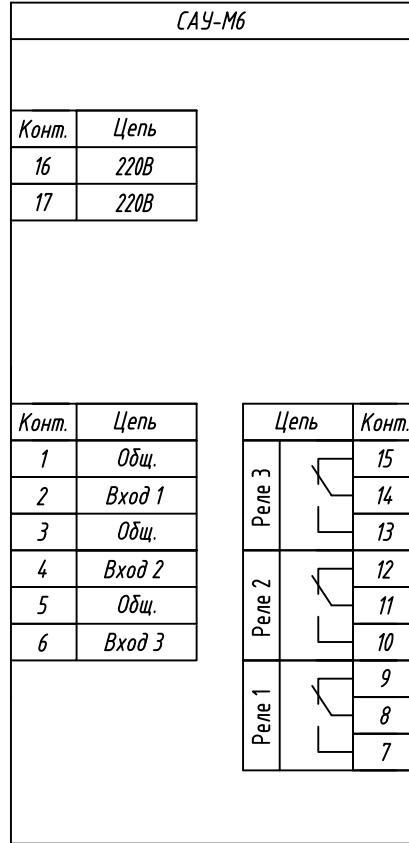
САУ-М6

| Конт. | Цепь |
|---|---|
| 16 | 220В |
| 17 | 220В |

| Конт. | Цепь |
|---|---|
| 1 | Общ. |
| 2 | Вход 1 |
| 3 | Общ. |
| 4 | Вход 2 |
| 5 | Общ. |
| 6 | Вход 3 |

| Цепь | Конт. |
|---|---|
| Реле 3 | 15 |
| | 14 |
| | 13 |
| Реле 2 | 12 |
| | 11 |
| | 10 |
| Реле 1 | 9 |
| | 8 |
| | 7 |